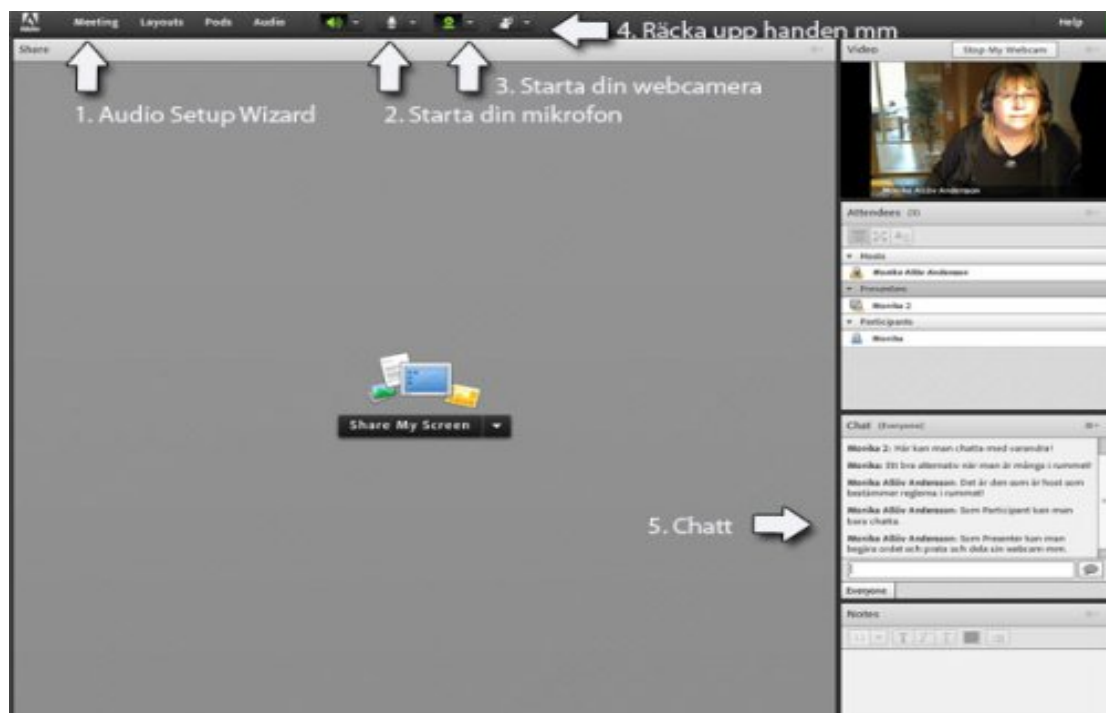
Meeting Layouts Pods Audio

4. Räcka upp handen mm

Help

Share

1. Audio Setup Wizard

2. Starta din mikrofon

3. Starta din webcamera

Video

Stop My Webcam

Monika Alliv Andersson

Attendees (3)

Hosts

Monika Alliv Andersson

Presenters

Monika 2

Participants

Monika

Share My Screen

Chat (Everyone)

Monika 2: Här kan man chatta med varandra!

Monika: Ett bra alternativ när man är många i rummet!

Monika Alliv Andersson: Det är den som är host som bestämmer reglerna i rummet!

Monika Alliv Andersson: Som Participant kan man bara chatta.

Monika Alliv Andersson: Som Presenter kan man begära ordet och prata och dela sin webcam mm.

5. Chatt

Everyone

Notes